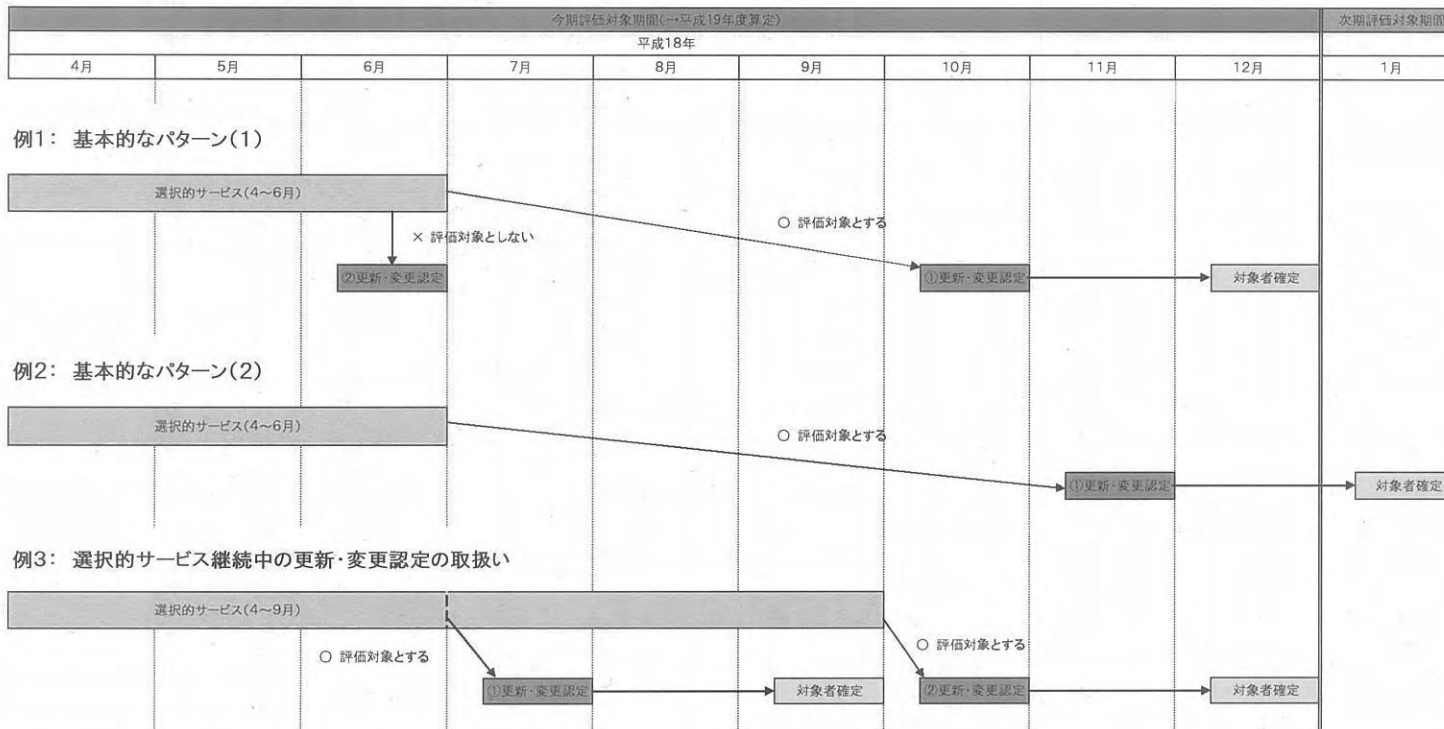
| 今期評価対象期間(→平成19年度算定) | | | | | | | | | 次期評価対象期間 |
|---|---|---|---|---|---|---|---|---|---|
| 平成18年 | | | | | | | | | |
| 4月 | 5月 | 6月 | 7月 | 8月 | 9月 | 10月 | 11月 | 12月 | 1月 |

例1: 基本的なパターン(1)

選択的サービス(4~6月)

× 評価対象としない

②更新・変更認定

○ 評価対象とする

①更新・変更認定

対象者確定

例2: 基本的なパターン(2)

選択的サービス(4~6月)

○ 評価対象とする

①更新・変更認定

対象者確定

例3: 選択的サービス継続中の更新・変更認定の取扱い

選択的サービス(4~9月)

○ 評価対象とする

①更新・変更認定

対象者確定

○ 評価対象とする

②更新・変更認定

対象者確定